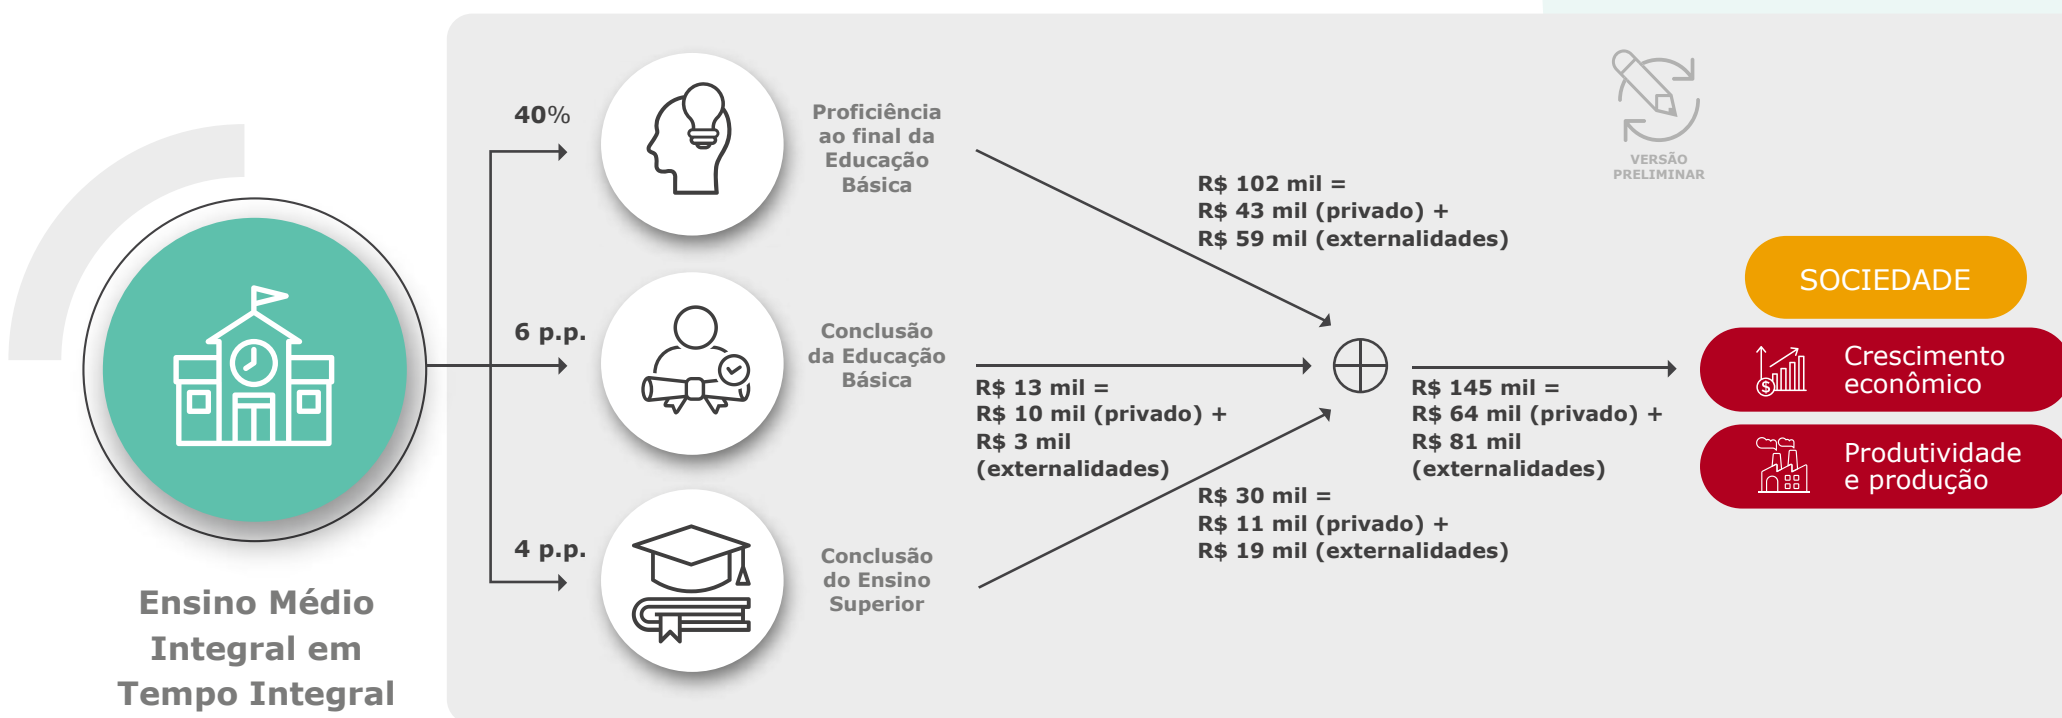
40%

Proficiência ao final da Educação Básica

6 p.p.

Conclusão da Educação Básica

4 p.p.

Conclusão do Ensino Superior

Ensino Médio Integral em Tempo Integral

VERSÃO PRELIMINAR

R$ 102 mil =
R$ 43 mil (privado) +
R$ 59 mil (externalidades)

R$ 13 mil =
R$ 10 mil (privado) +
R$ 3 mil (externalidades)

R$ 30 mil =
R$ 11 mil (privado) +
R$ 19 mil (externalidades)

R$ 145 mil =
R$ 64 mil (privado) +
R$ 81 mil (externalidades)

SOCIEDADE

Crescimento econômico

Produtividade e produção